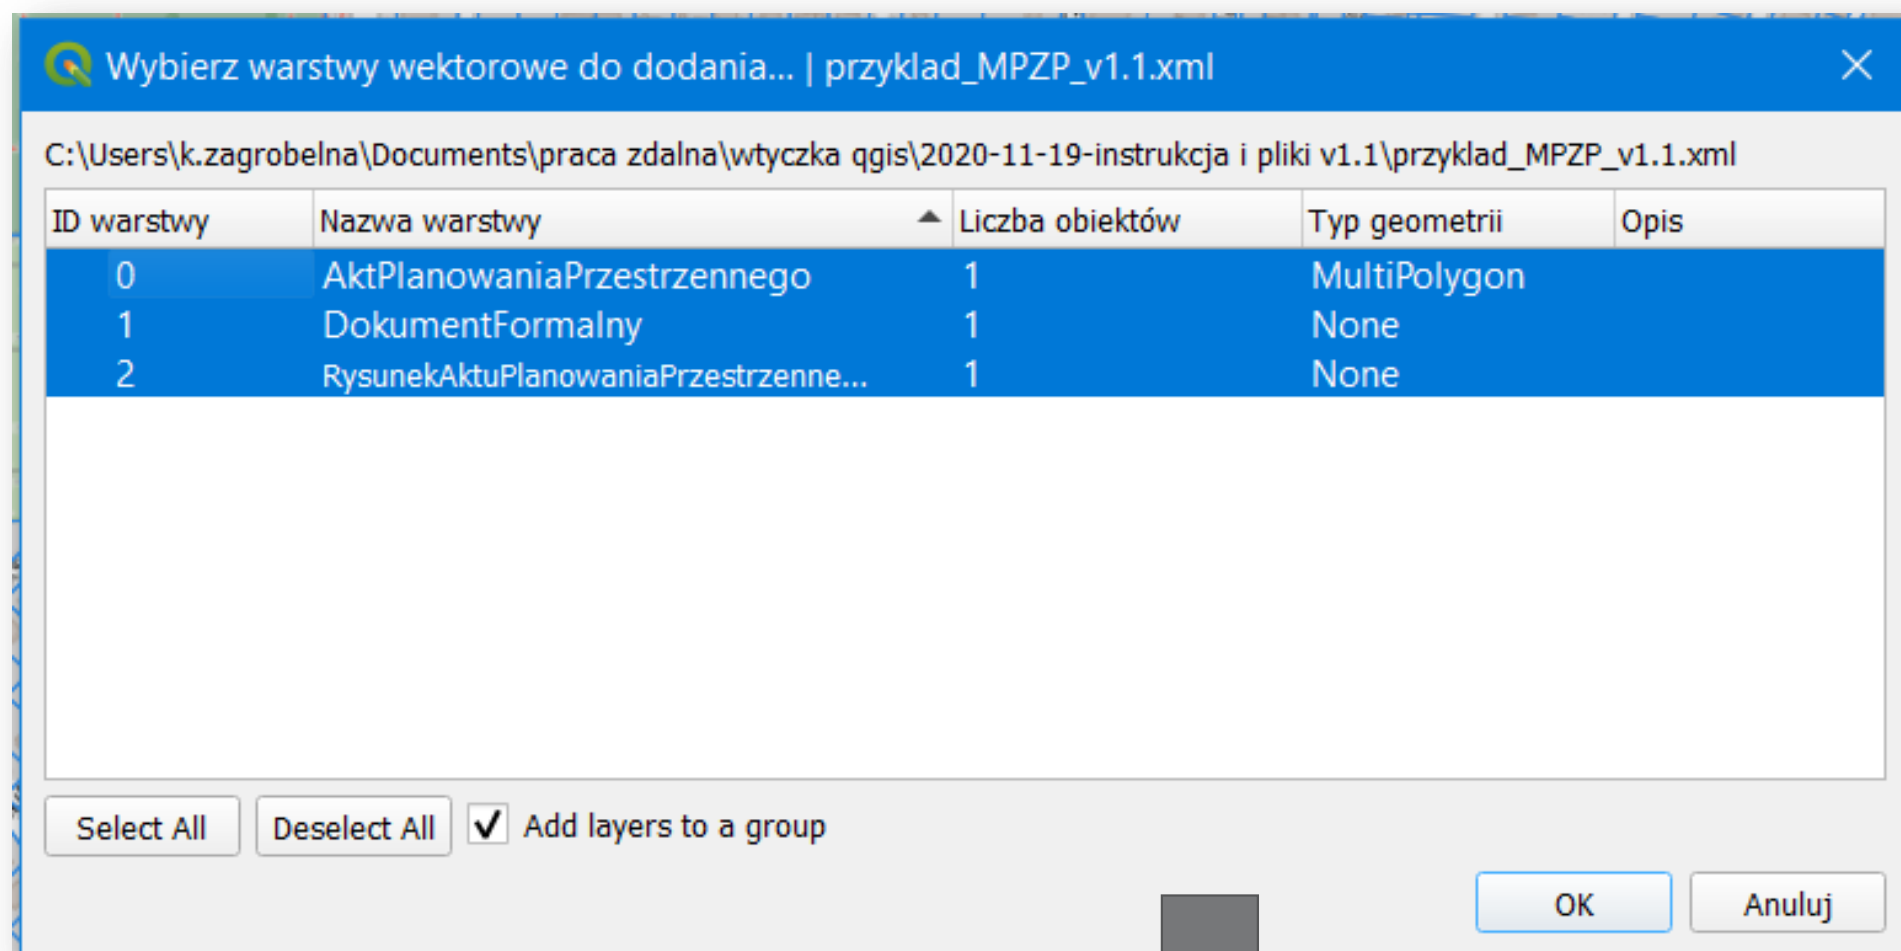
Wybierz warstwy wektorowe do dodania... | przyklad_MPZP_v1.1.xml

C:\Users\k.zagrobelna\Documents\praca zdalna\wtyczka qgis\2020-11-19-instrukcja i pliki v1.1\przyklad_MPZP_v1.1.xml

| ID warstwy | Nazwa warstwy | Liczba obiektów | Typ geometrii | Opis |
|---|---|---|---|---|
| 0 | AktPlanowaniaPrzestrzennego | 1 | MultiPolygon | |
| 1 | DokumentFormalny | 1 | None | |
| 2 | RysunekAktuPlanowaniaPrzestrzenne... | 1 | None | |

Select All
Deselect All
Add layers to a group

OK
Anuluj